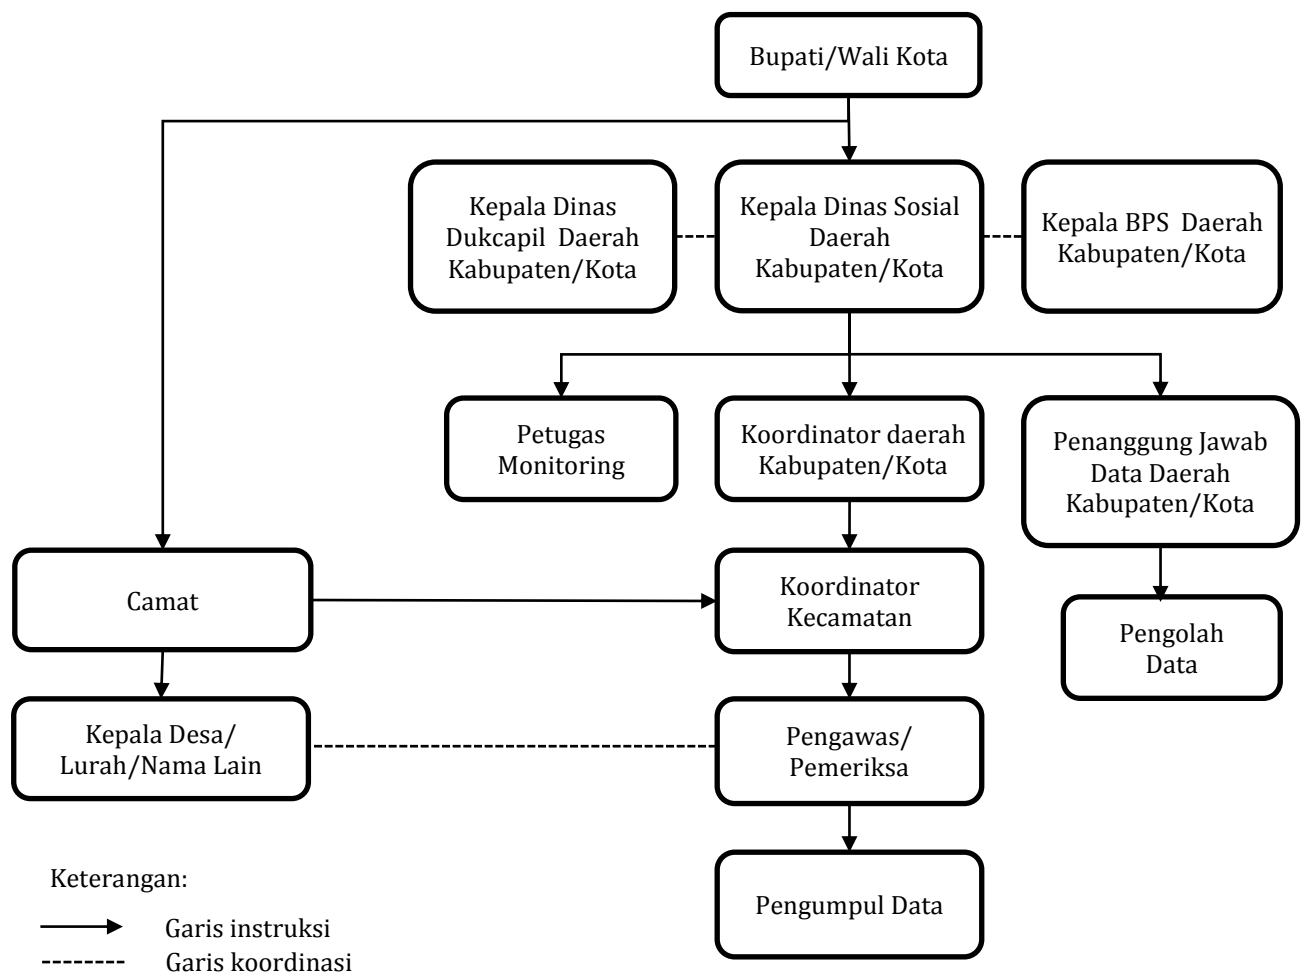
Bupati/Wali Kota

Kepala Dinas Dukcapil Daerah Kabupaten/Kota

Kepala Dinas Sosial Daerah Kabupaten/Kota

Kepala BPS Daerah Kabupaten/Kota

Petugas Monitoring

Koordinator daerah Kabupaten/Kota

Penanggung Jawab Data Daerah Kabupaten/Kota

Camat

Koordinator Kecamatan

Pengolah Data

Kepala Desa/ Lurah/Nama Lain

Pengawas/ Pemeriksa

Pengumpul Data

Keterangan:

Garis instruksi

Garis koordinasi